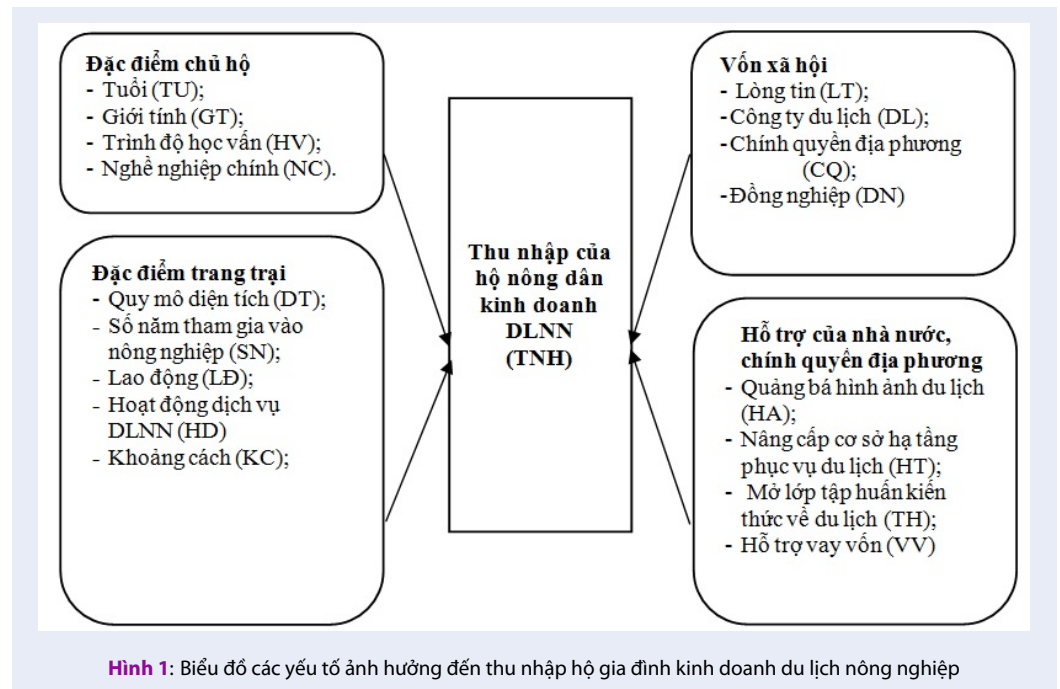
Đặc điểm chủ hộ
- Tuổi (TU);
- Giới tính (GT);
- Trình độ học vấn (HV);
- Nghề nghiệp chính (NC).

Đặc điểm trang trại
- Quy mô diện tích (DT);
- Số năm tham gia vào nông nghiệp (SN);
- Lao động (LĐ);
- Hoạt động dịch vụ DLNN (HD)
- Khoảng cách (KC);

Thu nhập của hộ nông dân kinh doanh DLNN (TNH)

Vốn xã hội
- Lòng tin (LT);
- Công ty du lịch (DL);
- Chính quyền địa phương (CQ);
- Đồng nghiệp (DN)

Hỗ trợ của nhà nước, chính quyền địa phương
- Quảng bá hình ảnh du lịch (HA);
- Nâng cấp cơ sở hạ tầng phục vụ du lịch (HT);
- Mở lớp tập huấn kiến thức về du lịch (TH);
- Hỗ trợ vay vốn (VV)

Hình 1: Biểu đồ các yếu tố ảnh hưởng đến thu nhập hộ gia đình kinh doanh du lịch nông nghiệp